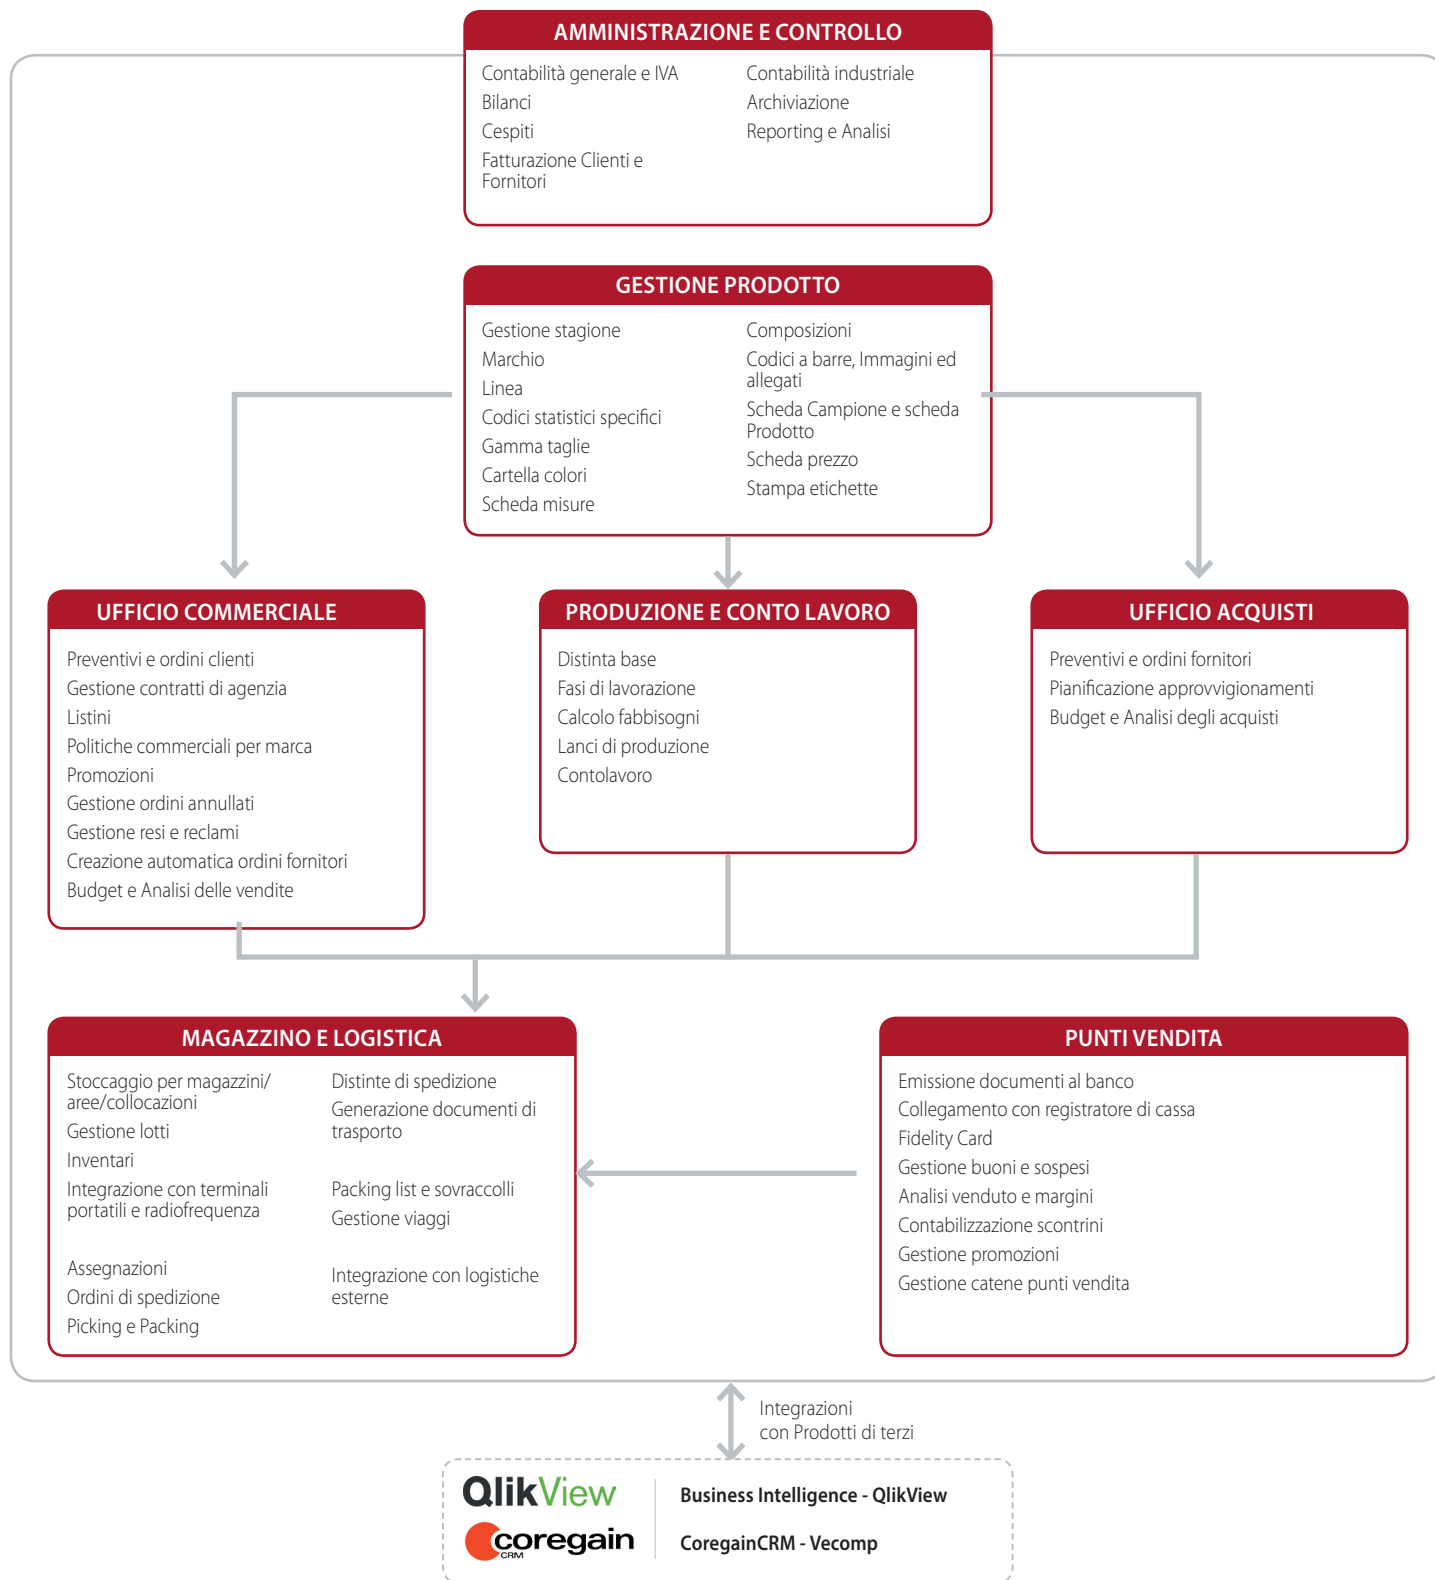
AMMINISTRAZIONE E CONTROLLO

Contabilità generale e IVA
Bilanci
Cespiti
Fatturazione Clienti e Fornitori

Contabilità industriale
Archiviazione
Reporting e Analisi

GESTIONE PRODOTTO

Gestione stagione
Marchio
Linea
Codici statistici specifici
Gamma taglie
Cartella colori
Scheda misure

Composizioni
Codici a barre, Immagini ed allegati
Scheda Campione e scheda Prodotto
Scheda prezzo
Stampa etichette

UFFICIO COMMERCIALE

Preventivi e ordini clienti
Gestione contratti di agenzia
Listini
Politiche commerciali per marca
Promozioni
Gestione ordini annullati
Gestione resi e reclami
Creazione automatica ordini fornitori
Budget e Analisi delle vendite

PRODUZIONE E CONTO LAVORO

Distinta base
Fasi di lavorazione
Calcolo fabbisogni
Lanci di produzione
Contolavoro

UFFICIO ACQUISTI

Preventivi e ordini fornitori
Pianificazione approvvigionamenti
Budget e Analisi degli acquisti

MAGAZZINO E LOGISTICA

Stoccaggio per magazzini/ aree/collocazioni
Gestione lotti
Inventari
Integrazione con terminali portatili e radiofrequenza
Assegnazioni
Ordini di spedizione
Picking e Packing

Distinte di spedizione
Generazione documenti di trasporto
Packing list e sovraccolli
Gestione viaggi
Integrazione con logistiche esterne

PUNTI VENDITA

Emissione documenti al banco
Collegamento con registratore di cassa
Fidelity Card
Gestione buoni e sospesi
Analisi venduto e margini
Contabilizzazione scontrini
Gestione promozioni
Gestione catene punti vendita

Integrazioni
con Prodotti di terzi

QlikView
coregain CRM

Business Intelligence - QlikView
CoregainCRM - Vecomp